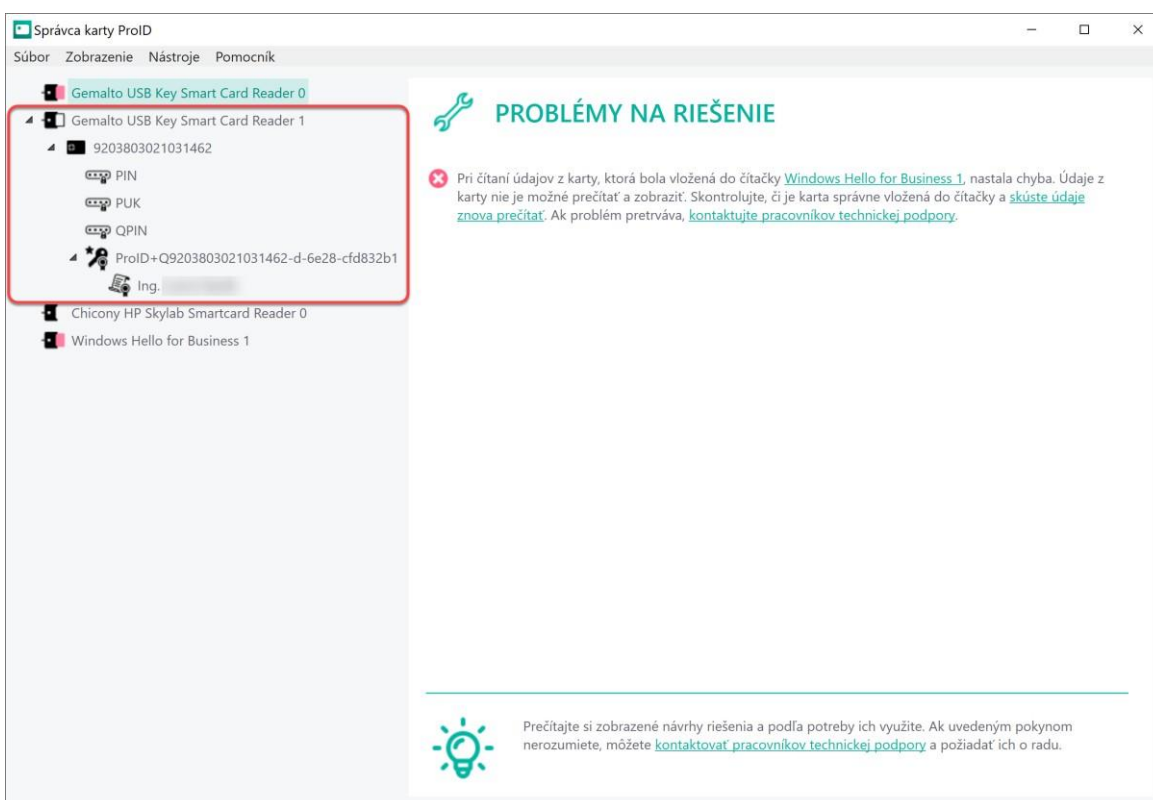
Správca karty ProID

Súbor Zobrazenie Nástroje Pomocník

Gemalto USB Key Smart Card Reader 0
Gemalto USB Key Smart Card Reader 1
9203803021031462
PIN
PUK
QPIN
ProID+Q9203803021031462-d-6e28-cfd832b1
Ing. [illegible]
Chicony HP Skylab Smartcard Reader 0
Windows Hello for Business 1

PROBLÉMY NA RIEŠENIE

Pri čítaní údajov z karty, ktorá bola vložená do čítačky Windows Hello for Business 1, nastala chyba. Údaje z karty nie je možné prečítať a zobraziť. Skontrolujte, či je karta správne vložená do čítačky a skúste údaje znova prečítať. Ak problém pretrváva, kontaktujte pracovníkov technickej podpory.

Prečítajte si zobrazené návrhy riešenia a podľa potreby ich využite. Ak uvedeným pokynom nerozumiete, môžete kontaktovať pracovníkov technickej podpory a požiadať ich o radu.